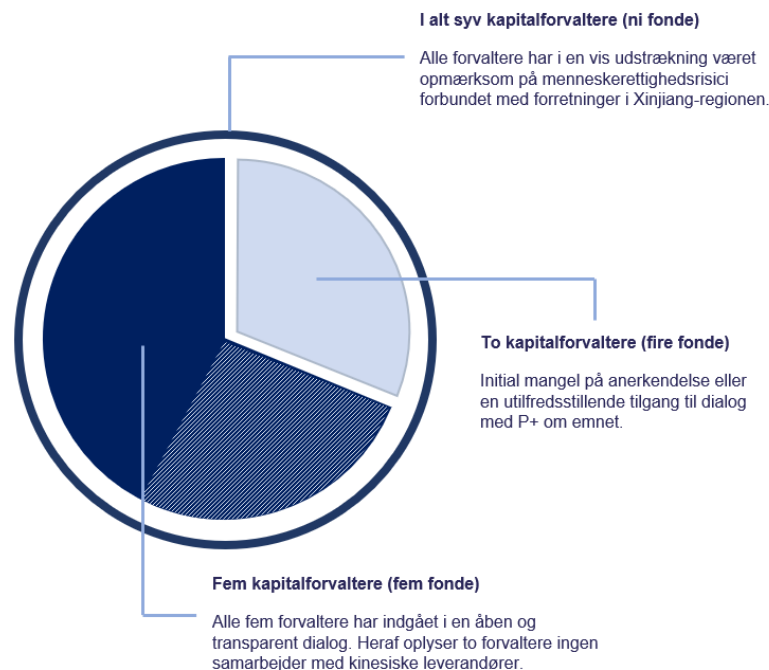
I alt syv kapitalforvaltere (ni fonde)

Alle forvaltere har i en vis udstrækning været opmærksom på menneskerettighedsrisici forbundet med forretninger i Xinjiang-regionen.

To kapitalforvaltere (fire fonde)

Initial mangel på anerkendelse eller en utilfredsstillende tilgang til dialog med P+ om emnet.

Fem kapitalforvaltere (fem fonde)

Alle fem forvaltere har indgået i en åben og transparent dialog. Heraf oplyser to forvaltere ingen samarbejder med kinesiske leverandører.